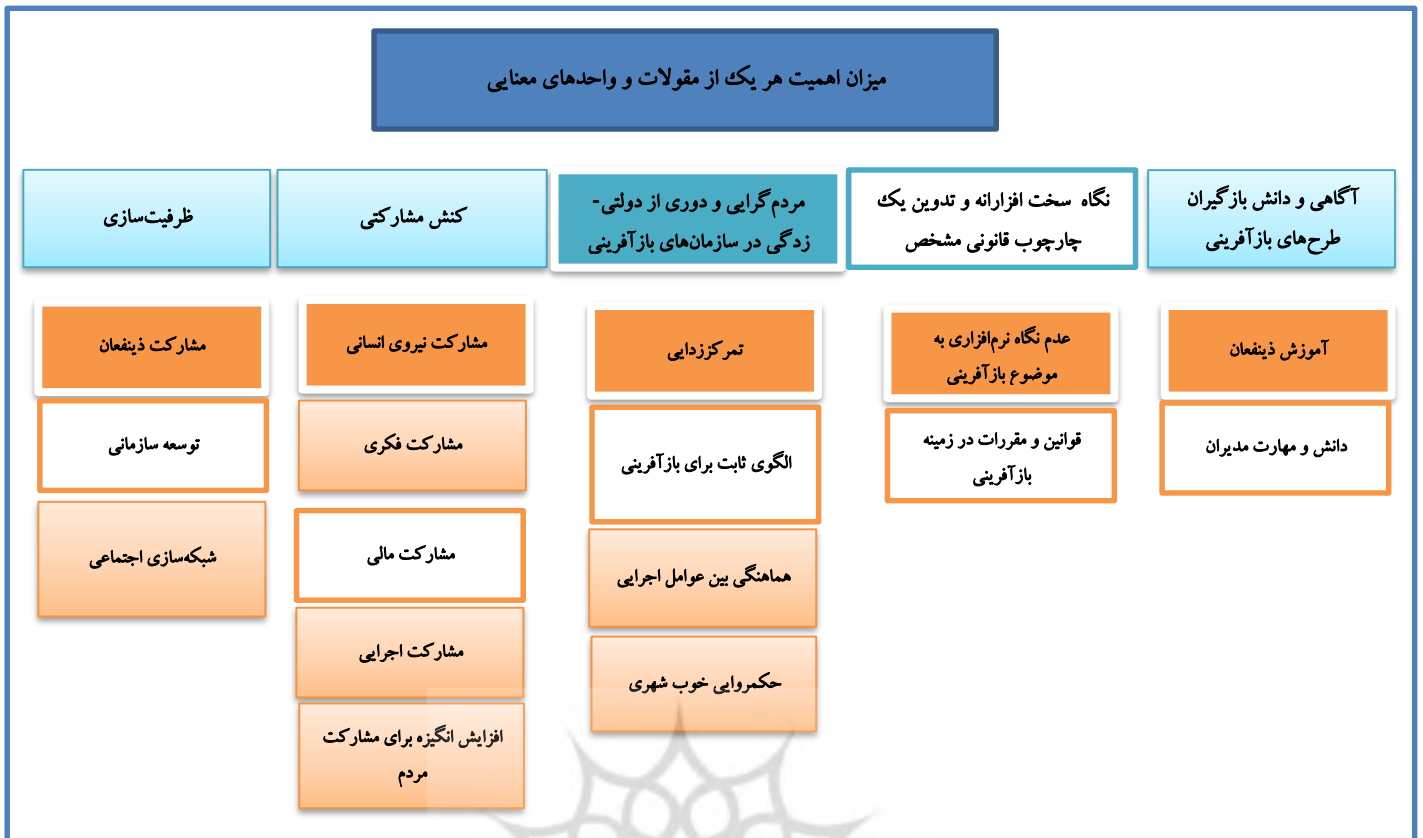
میزان اهمیت هر یک از مقولات و واحدهای معنایی

آگاهی و دانش بازگیران طرح‌های بازآفرینی

نگاه سخت افزارانه و تدوین یک چارچوب قانونی مشخص

مردم گرایی و دوری از دولتی-زدگی در سازمان‌های بازآفرینی

کنش مشارکتی

ظرفیت‌سازی

آموزش ذینفعان

دانش و مهارت مدیران

عدم نگاه نرم‌افزاری به موضوع بازآفرینی

قوانین و مقررات در زمینه بازآفرینی

تمرکززدایی

الگوی ثابت برای بازآفرینی

هماهنگی بین عوامل اجرایی

حکمروایی خوب شهری

مشارکت نیروی انسانی

مشارکت فکری

مشارکت مالی

مشارکت اجرایی

افزایش انگیزه برای مشارکت مردم

مشارکت ذینفعان

توسعه سازمانی

شبکه‌سازی اجتماعی